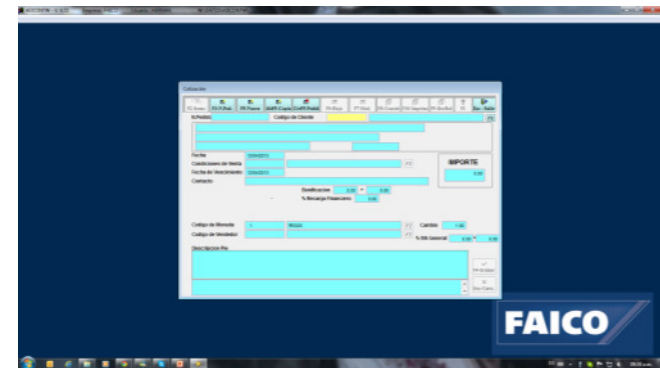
Cotización

N.Pedido
Codigo de Cliente

Fecha
Condiciones de Venta
Fecha de Vencimiento
Contacto

IMPORTE
0.00

Bonificacion 0.00 0.00
% Recargo Financiero 0.00

Codigo de Moneda
Codigo de Vendedor

Cambio 1.00
% Bit General 0.00 0.00

Descripcion Pie

FAICO